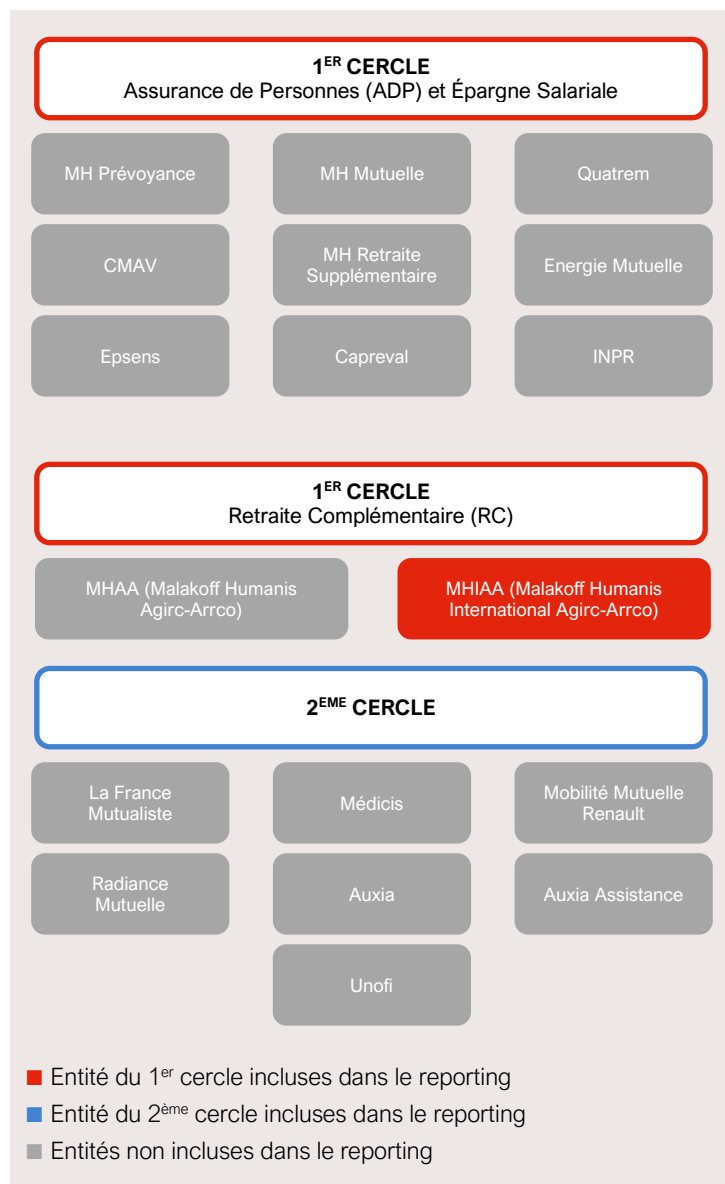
1<sup>ER</sup> CERCLE
Assurance de Personnes (ADP) et Épargne Salariale

MH Prévoyance

MH Mutuelle

Quatrem

CMAV

MH Retraite Supplémentaire

Energie Mutuelle

Epsens

Capreval

INPR

1<sup>ER</sup> CERCLE
Retraite Complémentaire (RC)

MHAA (Malakoff Humanis Agirc-Arrco)

MHIAA (Malakoff Humanis International Agirc-Arrco)

2<sup>EME</sup> CERCLE

La France Mutualiste

Médicis

Mobilité Mutuelle Renault

Radiance Mutuelle

Auxia

Auxia Assistance

Unofi

Entité du 1<sup>er</sup> cercle incluses dans le reporting

Entité du 2<sup>ème</sup> cercle incluses dans le reporting

Entités non incluses dans le reporting